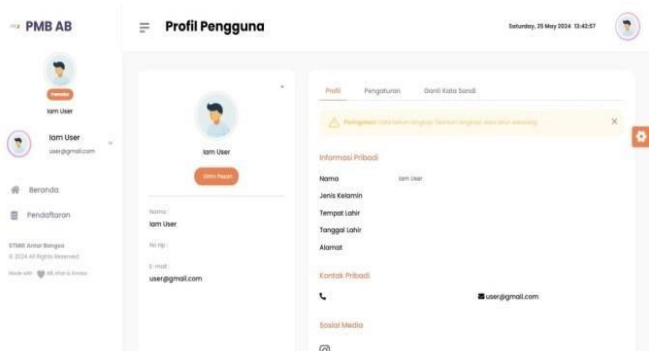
PMB AB

Profil Pengguna

Saturday, 25 May 2024 13:42:57

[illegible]

Iam User

Iam User
user@gmail.com

Beranda

Pendaftaran

STMIK Antar Bangsa
© 2024 All Rights Reserved

Made with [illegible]

Iam User

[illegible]

Nama
Iam User

No Hp

E-mail
user@gmail.com

Profil Pengaturan Ganti Kata Sandi

Pengingat: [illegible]

Informasi Pribadi

Nama Iam User

Jenis Kelamin

Tempat Lahir

Tanggal Lahir

Alamat

Kontak Pribadi

user@gmail.com

Sosial Media